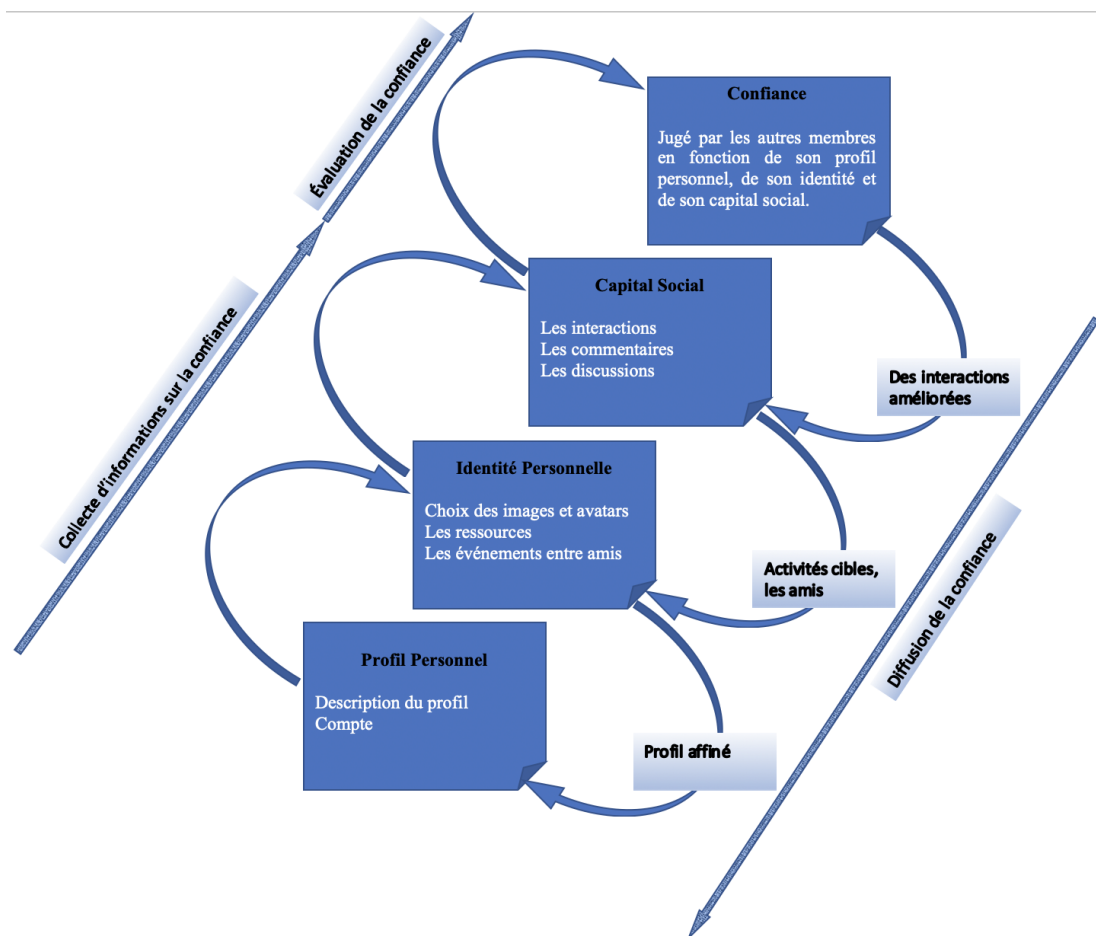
Évaluation de la confiance

Collecte d'informations sur la confiance

Confiance

Jugé par les autres membres en fonction de son profil personnel, de son identité et de son capital social.

Capital Social

Les interactions
Les commentaires
Les discussions

Des interactions améliorées

Identité Personnelle

Choix des images et avatars
Les ressources
Les événements entre amis

Activités cibles, les amis

Diffusion de la confiance

Profil Personnel

Description du profil
Compte

Profil affiné